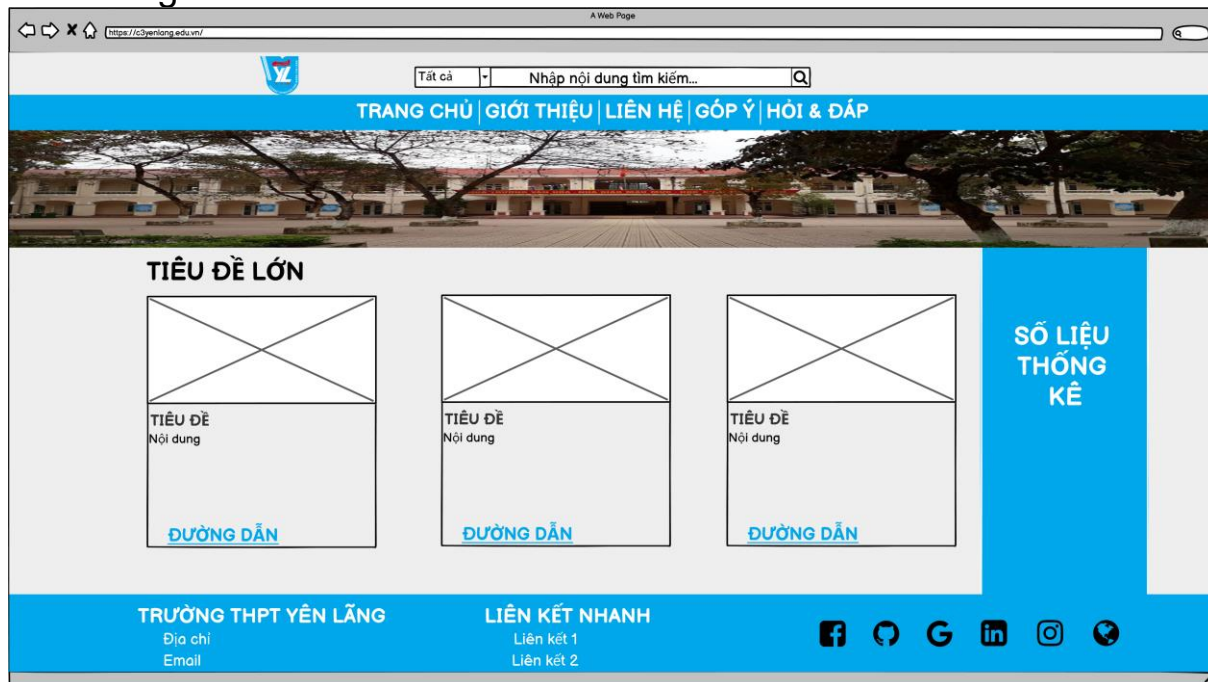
A Web Page

https://c3yenlang.edu.vn/

YL

Tất cả

Nhập nội dung tìm kiếm...

TRANG CHỦ | GIỚI THIỆU | LIÊN HỆ | GÓP Ý | HỎI & ĐÁP

TIÊU ĐỀ LỚN

TIÊU ĐỀ
Nội dung

ĐƯỜNG DẪN

TIÊU ĐỀ
Nội dung

ĐƯỜNG DẪN

TIÊU ĐỀ
Nội dung

ĐƯỜNG DẪN

SỐ LIỆU THỐNG KÊ

TRƯỜNG THPT YÊN LÃNG
Địa chỉ
Email

LIÊN KẾT NHANH
Liên kết 1
Liên kết 2